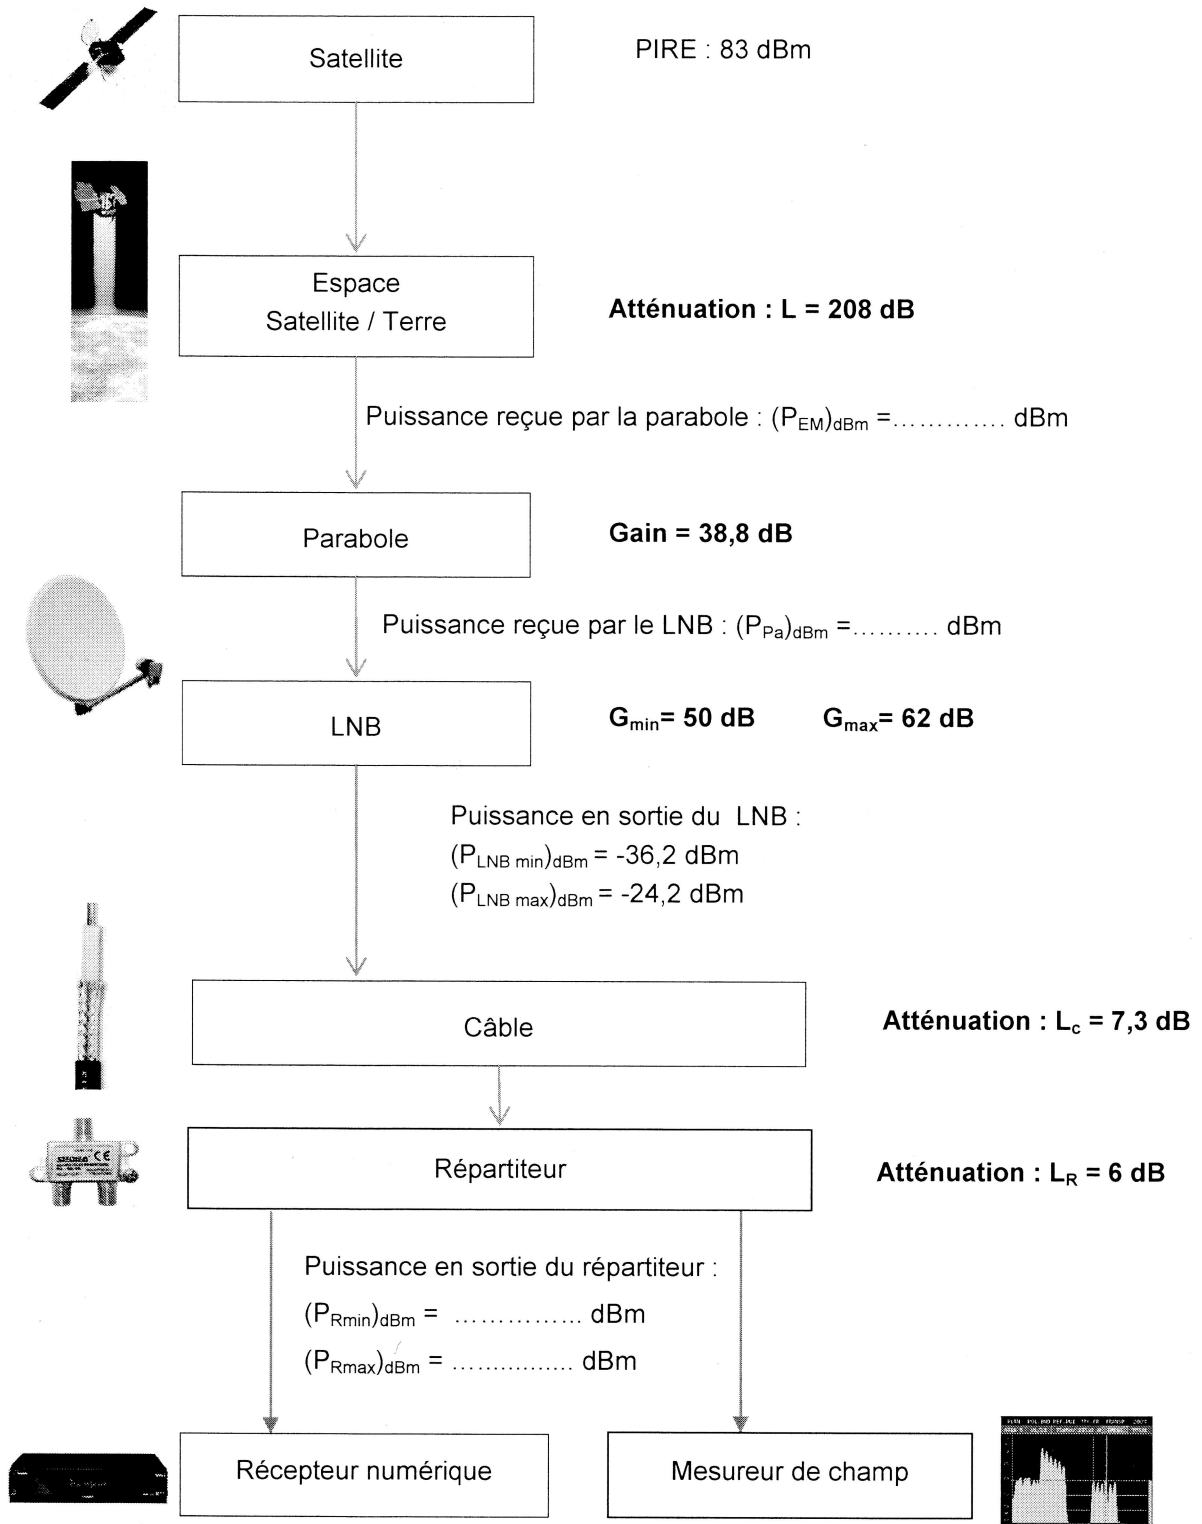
Satellite

PIRE : 83 dBm

Espace
Satellite / Terre

**Atténuation : L = 208 dB**

Puissance reçue par la parabole : $(P_{EM})_{dBm}$ =………… dBm

Parabole

**Gain = 38,8 dB**

Puissance reçue par le LNB : $(P_{Pa})_{dBm}$ =………. dBm

LNB

**$G_{min}$= 50 dB** **$G_{max}$= 62 dB**

Puissance en sortie du LNB :
$(P_{LNB\ min})_{dBm}$ = -36,2 dBm
$(P_{LNB\ max})_{dBm}$ = -24,2 dBm

Câble

**Atténuation : $L_c$ = 7,3 dB**

Répartiteur

**Atténuation : $L_R$ = 6 dB**

Puissance en sortie du répartiteur :
$(P_{Rmin})_{dBm}$ = ………….. dBm
$(P_{Rmax})_{dBm}$ = ……………. dBm

Récepteur numérique

Mesureur de champ